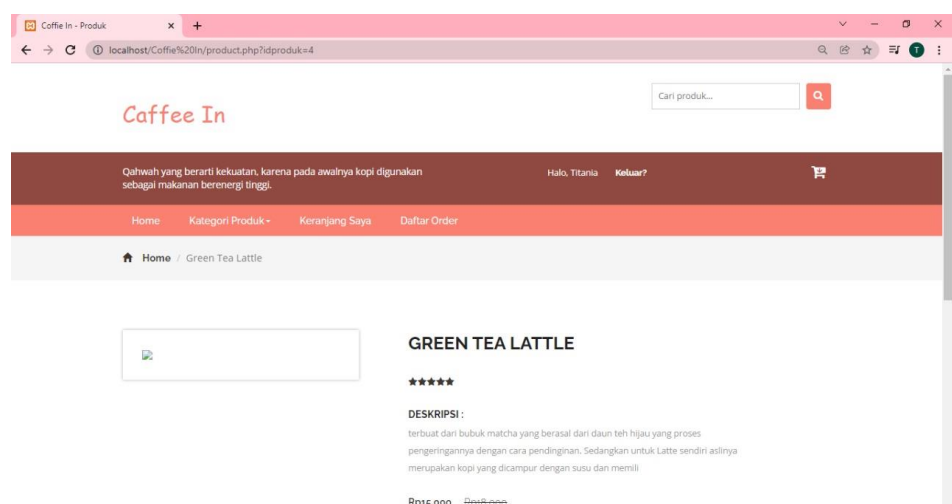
Coffie In - Produk
localhost/Coffie%20In/product.php?idproduk=4

Caffee In

Cari produk...

Qahwah yang berarti kekuatan, karena pada awalnya kopi digunakan sebagai makanan berenergi tinggi.

Halo, Titania Keluar?

Home Kategori Produk Keranjang Saya Daftar Order

Home / Green Tea Lattle

GREEN TEA LATTLE

DESKRIPSI :

terbuat dari bubuk matcha yang berasal dari daun teh hijau yang proses pengeringannya dengan cara pendinginan. Sedangkan untuk Latte sendiri aslinya merupakan kopi yang dicampur dengan susu dan memili

Rp15.000 Rp18.000